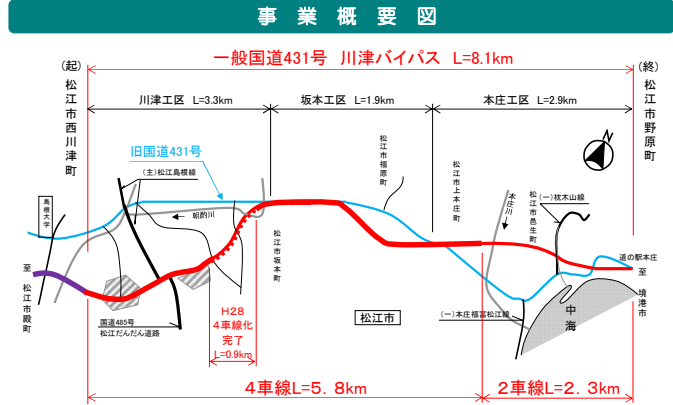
事業概要図

一般国道431号 川津バイパス L=8.1km

(起)
松江市西川津町

(終)
松江市野原町

川津工区 L=3.3km

坂本工区 L=1.9km

本庄工区 L=2.9km

旧国道431号

(主)松江島根線

朝酌川

島根大学

至
松江市殿町

松江市福原町

松江市坂本町

松江市上本庄町

本庄川

(一)枕木山線

松江市邑生町

道の駅本庄

至
境港市

中海

松江市

(一)本庄福富松江線

国道485号
松江だんだん道路

H28
4車線化
完了
L=0.9km

4車線L=5.8km

2車線L=2.3km

N